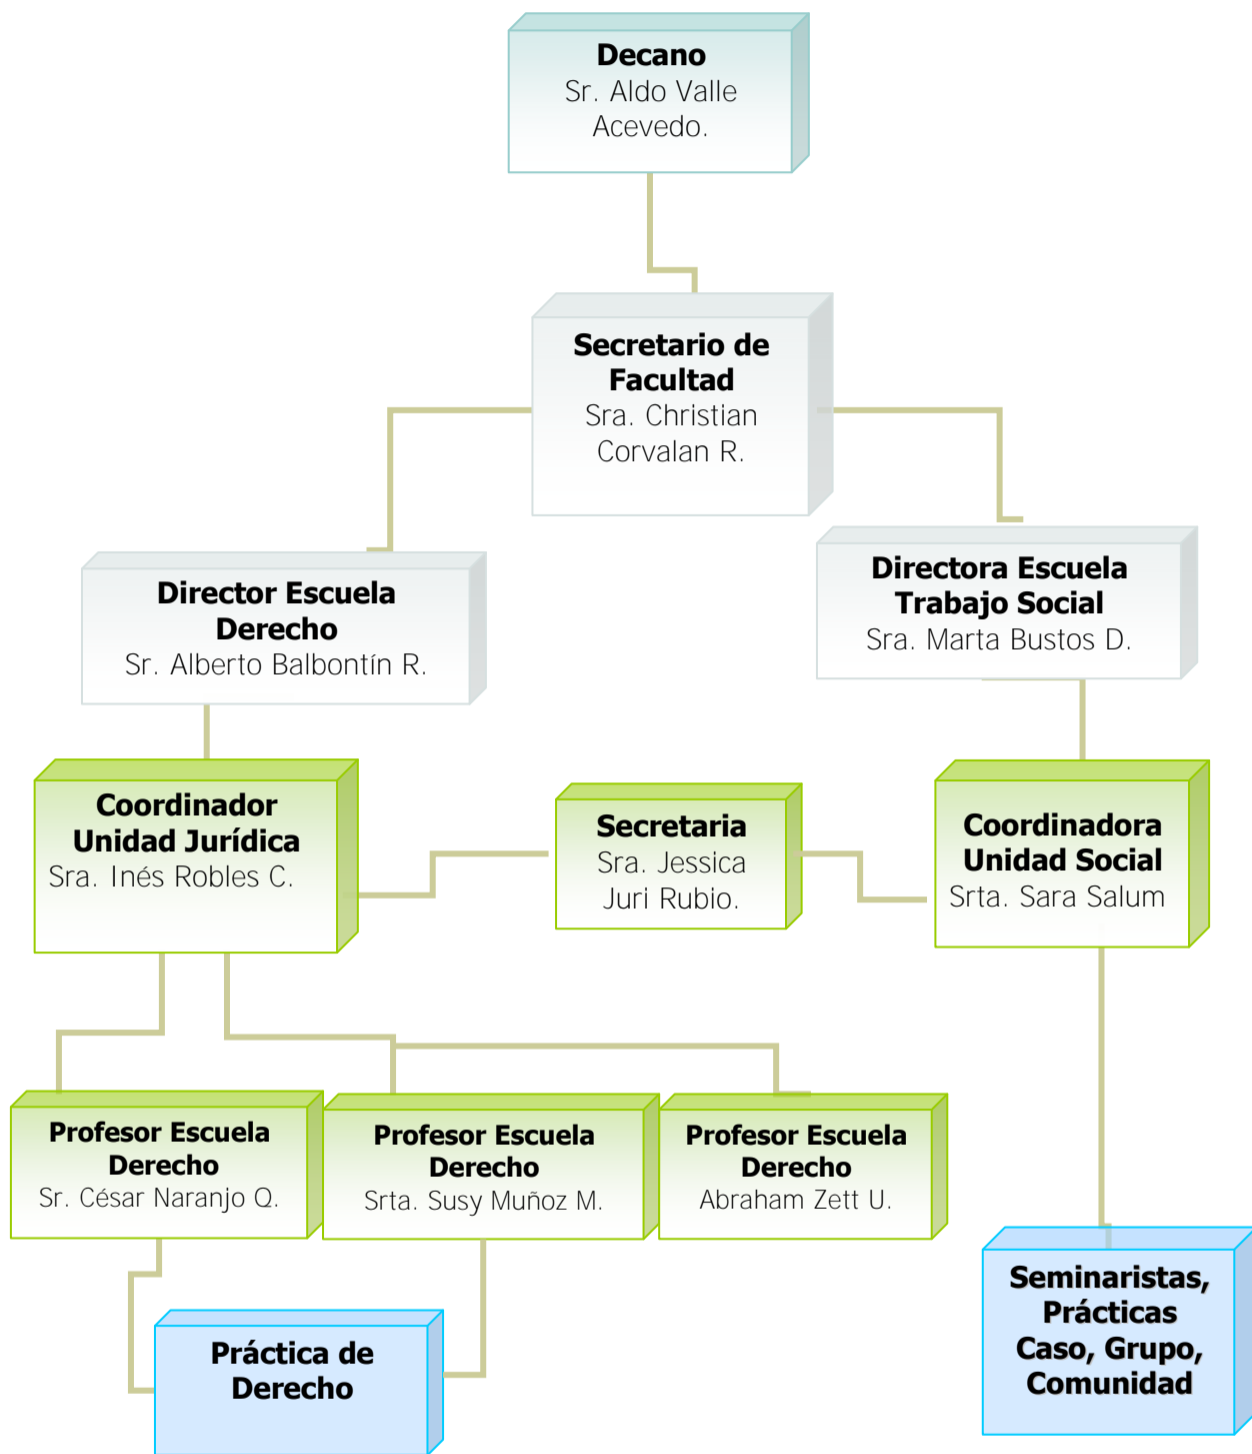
Decano
Sr. Aldo Valle Acevedo.

Secretario de Facultad
Sra. Christian Corvalan R.

Director Escuela Derecho
Sr. Alberto Balbontín R.

Directora Escuela Trabajo Social
Sra. Marta Bustos D.

Coordinador Unidad Jurídica
Sra. Inés Robles C.

Secretaria
Sra. Jessica Juri Rubio.

Coordinadora Unidad Social
Srta. Sara Salum

Profesor Escuela Derecho
Sr. César Naranjo Q.

Profesor Escuela Derecho
Srta. Susy Muñoz M.

Profesor Escuela Derecho
Abraham Zett U.

Seminaristas, Prácticas Caso, Grupo, Comunidad

Práctica de Derecho